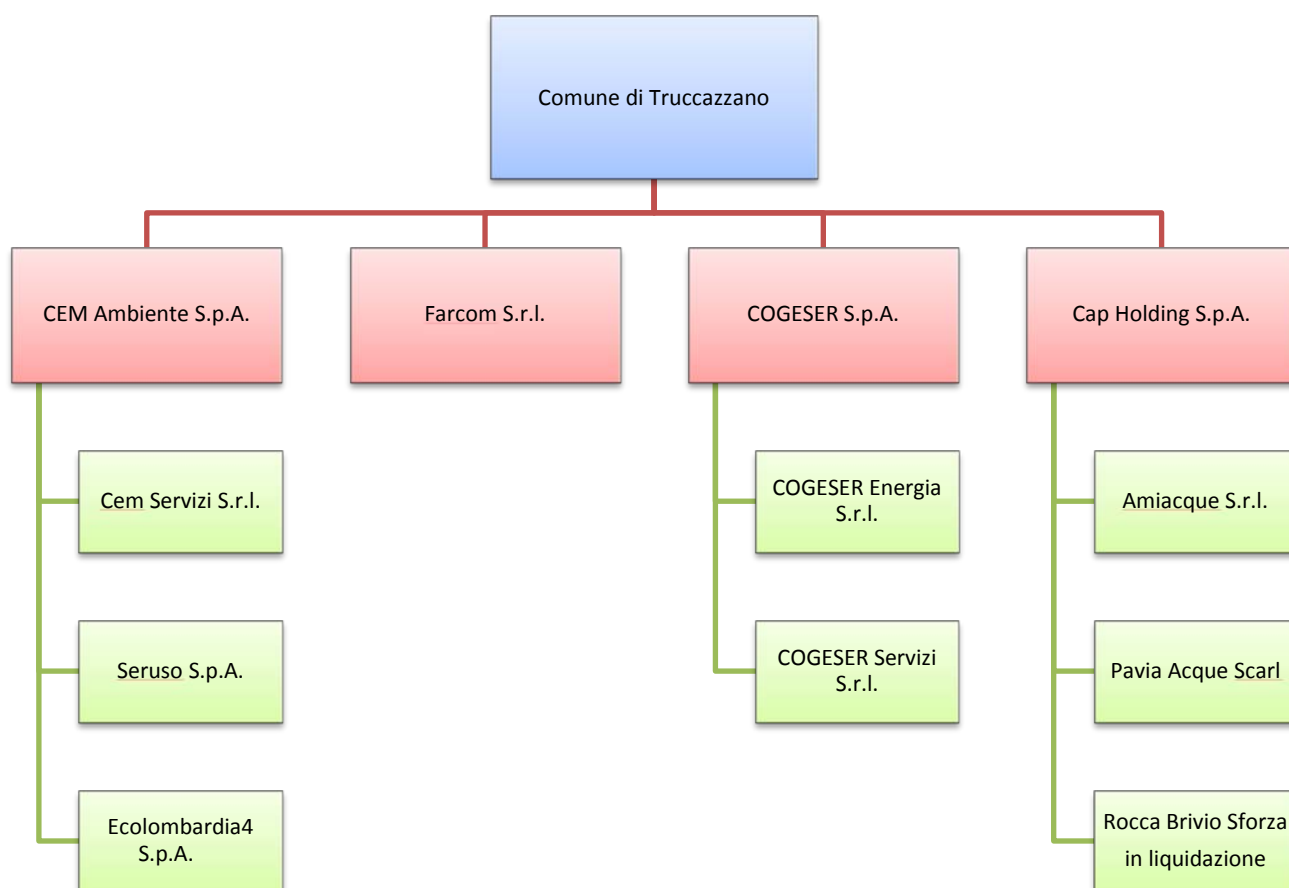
Comune di Truccazzano

CEM Ambiente S.p.A.

Farcom S.r.l.

COGESER S.p.A.

Cap Holding S.p.A.

Cem Servizi S.r.l.

Seruso S.p.A.

Ecolombardia4 S.p.A.

COGESER Energia S.r.l.

COGESER Servizi S.r.l.

Amiacque S.r.l.

Pavia Acque Scarl

Rocca Brivio Sforza in liquidazione